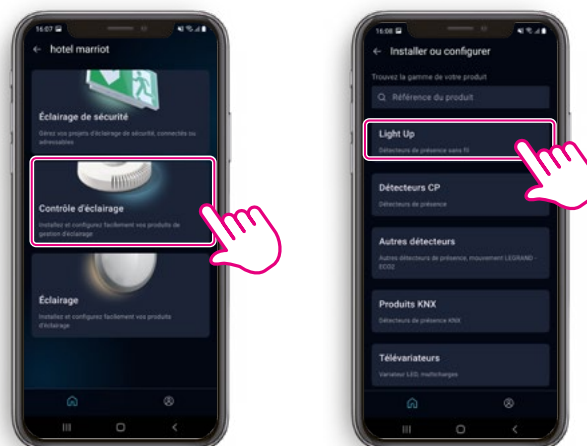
16:07

hotel marriot

Éclairage de sécurité

Gérez vos projets d'éclairage de sécurité, connectés ou adressables

Contrôle d'éclairage

Installez et configurez facilement vos produits de gestion d'éclairage

Éclairage

Installez et configurez facilement vos produits d'éclairage

16:08

Installer ou configurer

Trouvez la gamme de votre produit

Référence du produit

Light Up

Détecteurs de présence sans fil

Détecteurs CP

Détecteurs de présence

Autres détecteurs

Autres détecteurs de présence, mouvement LEGRAND - ECO2

Produits KNX

Détecteurs de présence KNX

Télévariateurs

Variateur LED, multicharges